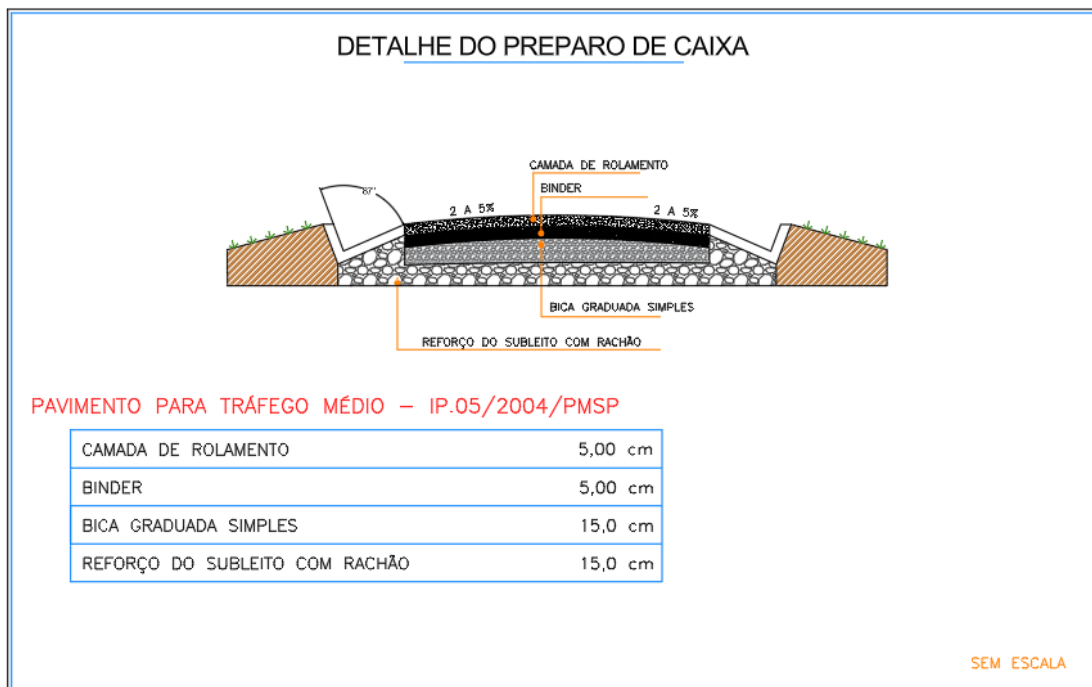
DETALHE DO PREPARO DE CAIXA

CAMADA DE ROLAMENTO

BINDER

87°

2 A 5%

2 A 5%

BICA GRADUADA SIMPLES

REFORÇO DO SUBLEITO COM RACHÃO

PAVIMENTO PARA TRÁFEGO MÉDIO – IP.05/2004/PMSP

| CAMADA DE ROLAMENTO | 5,00 cm |
|---|---|
| BINDER | 5,00 cm |
| BICA GRADUADA SIMPLES | 15,0 cm |
| REFORÇO DO SUBLEITO COM RACHÃO | 15,0 cm |

SEM ESCALA